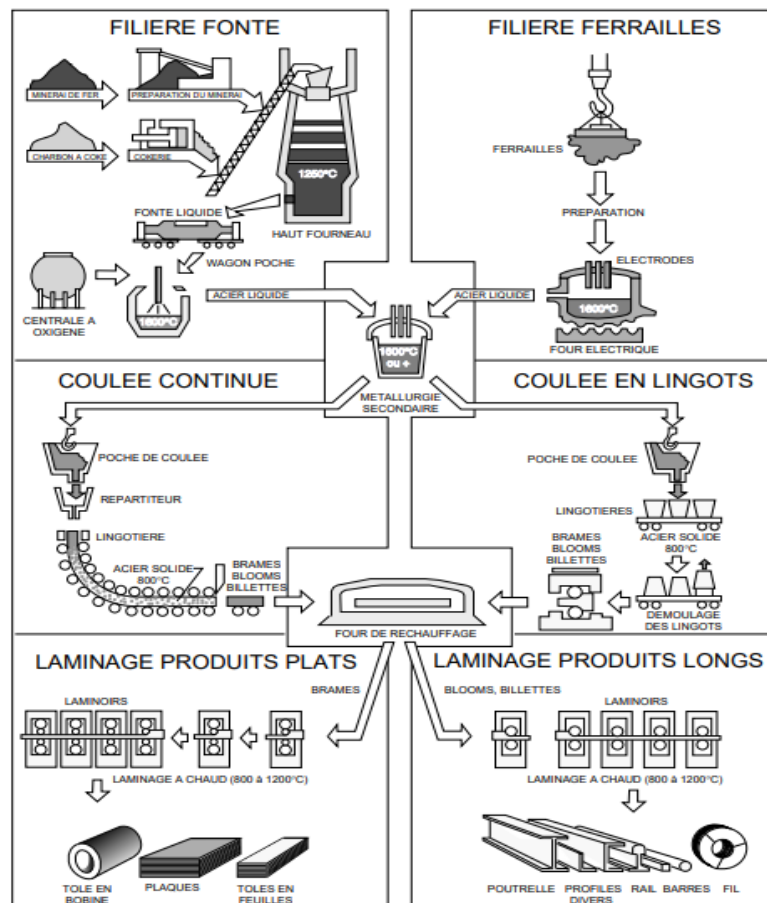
FILIERE FONTE

MINERAI DE FER
PREPARATION DU MINERAI
CHARBON A COKE
COKERIE
1250°C
FONTE LIQUIDE
HAUT FOURNEAU
WAGON POCHE
CENTRALE A OXIGENE
1600°C
ACIER LIQUIDE

FILIERE FERRAILLES

FERRAILLES
PREPARATION
ELECTRODES
1600°C
FOUR ELECTRIQUE
ACIER LIQUIDE

1600°C ou +
METALLURGIE SECONDAIRE

COULEE CONTINUE

POCHE DE COULEE
REPARTITEUR
LINGOTIERE
ACIER SOLIDE 800°C
BRAMES BLOOMS BILLETTES

COULEE EN LINGOTS

POCHE DE COULEE
LINGOTIERES
ACIER SOLIDE 800°C
BRAMES BLOOMS BILLETTES
DEMOULAGE DES LINGOTS

FOUR DE RECHAUFFAGE

LAMINAGE PRODUITS PLATS

BRAMES
LAMINOIRS
LAMINAGE A CHAUD (800 à 1200°C)
TOLE EN BOBINE
PLAQUES
TOLES EN FEUILLES

LAMINAGE PRODUITS LONGS

BLOOMS, BILLETTES
LAMINOIRS
LAMINAGE A CHAUD (800 à 1200°C)
POUTRELLE
PROFILES DIVERS
RAIL
BARRES
FIL